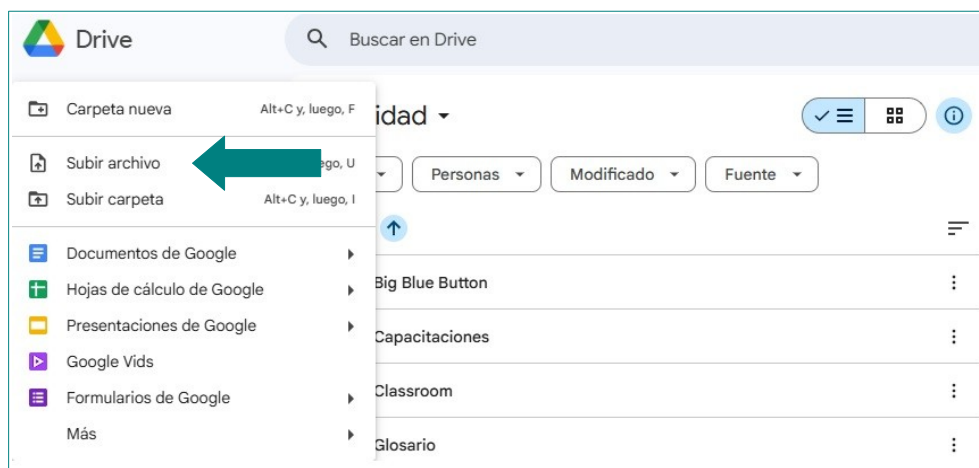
Drive

Buscar en Drive

Carpeta nueva Alt+C y, luego, F

Subir archivo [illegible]uego, U

Subir carpeta Alt+C y, luego, I

Documentos de Google

Hojas de cálculo de Google

Presentaciones de Google

Google Vids

Formularios de Google

Más

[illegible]idad

Personas

Modificado

Fuente

Big Blue Button

Capacitaciones

Classroom

Glosario